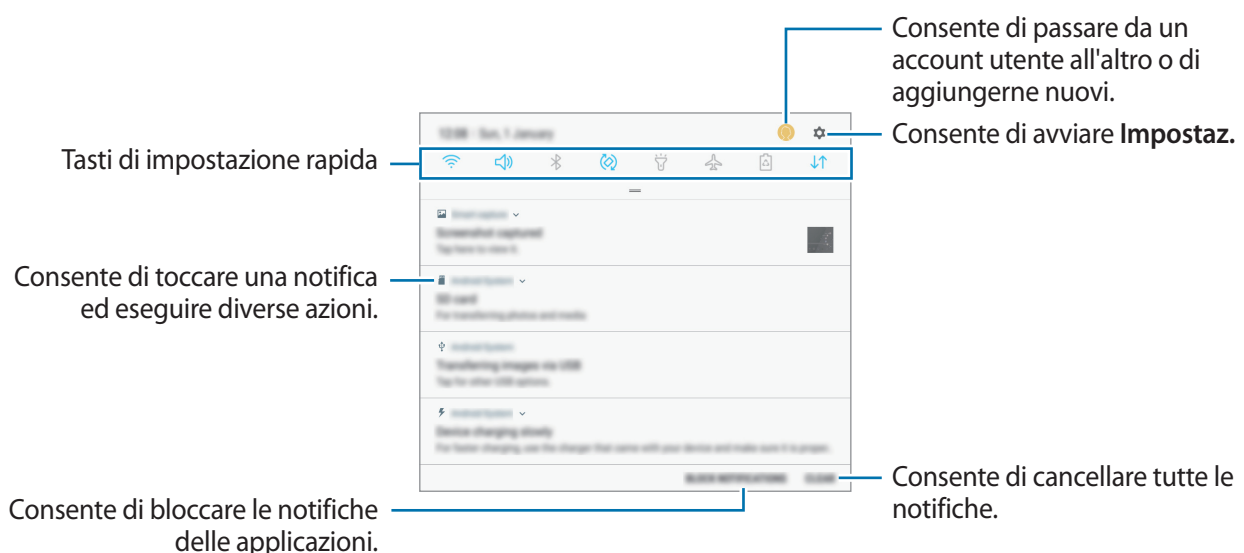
Consente di passare da un account utente all'altro o di aggiungerne nuovi.

Consente di avviare **Impostaz.**

Tasti di impostazione rapida

12:08 · Sun, 1 January

Smart capture

Screenshot captured

Tap here to view it.

Consente di toccare una notifica ed eseguire diverse azioni.

Android System

SD card

For transferring photos and media

Android System

Transferring images via USB

Tap for other USB options.

Android System

Device charging slowly

For faster charging, use the charger that came with your device and make sure it is proper.

BLOCK NOTIFICATIONS

CLEAR

Consente di cancellare tutte le notifiche.

Consente di bloccare le notifiche delle applicazioni.